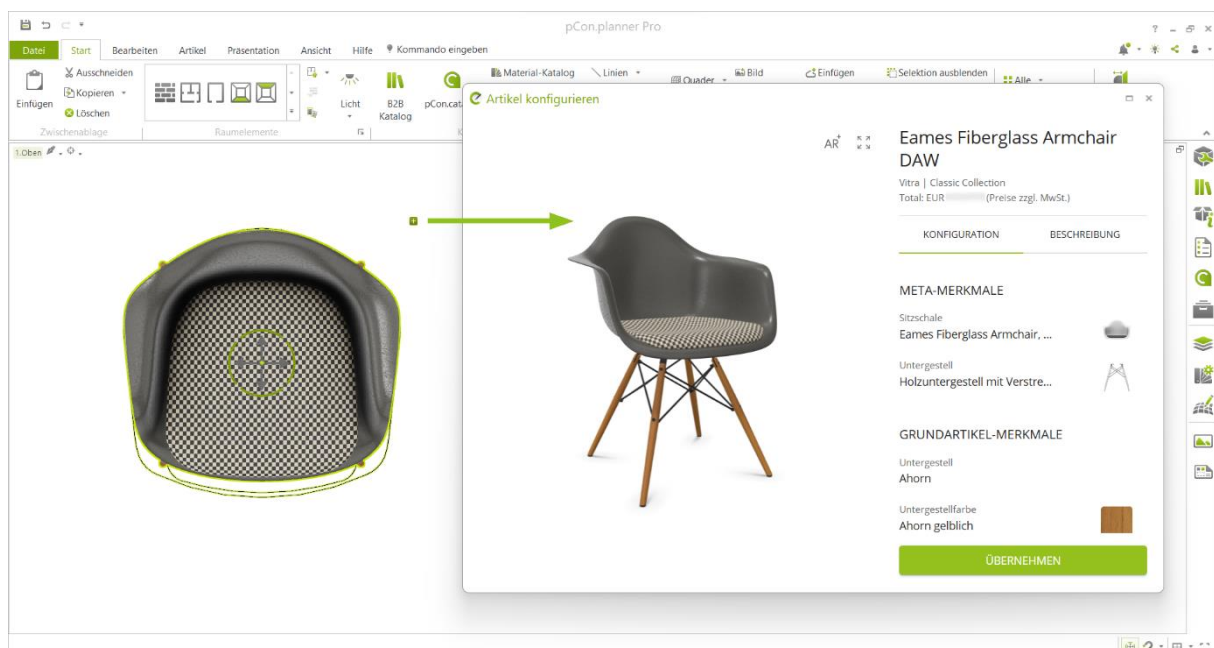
pCon.planner Pro

Datei Start Bearbeiten Artikel Präsentation Ansicht Hilfe Kommando eingeben

Einfügen Ausschneiden Kopieren Löschen Zwischenablage

Raumelemente

Licht B2B Katalog pCon.cat

Material-Katalog Linien Quader Bild Einfügen Selektion ausblenden Alle

1.Oben

Artikel konfigurieren

AR

Eames Fiberglass Armchair DAW

Vitra | Classic Collection
Total: EUR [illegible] (Preise zzgl. MwSt.)

KONFIGURATION BESCHREIBUNG

META-MERKMALE

Sitzschale
Eames Fiberglass Armchair, ...

Untergestell
Holzuntergestell mit Verstre...

GRUNDARTIKEL-MERKMALE

Untergestell
Ahorn

Untergestellfarbe
Ahorn gelblich

ÜBERNEHMEN